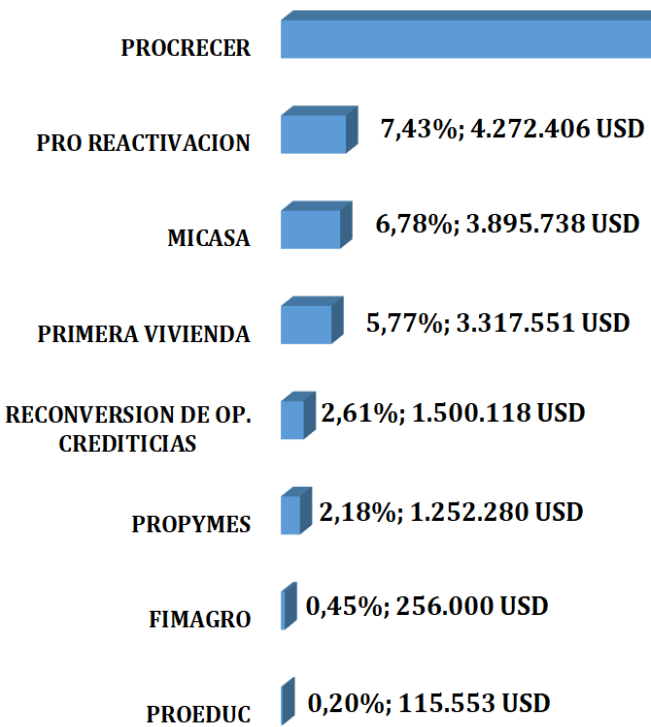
PROCRECER

PRO REACTIVACION 7,43%; 4.272.406 USD

MICASA 6,78%; 3.895.738 USD

PRIMERA VIVIENDA 5,77%; 3.317.551 USD

RECONVERSION DE OP. CREDITICIAS 2,61%; 1.500.118 USD

PROPYMES 2,18%; 1.252.280 USD

FIMAGRO 0,45%; 256.000 USD

PROEDUC 0,20%; 115.553 USD